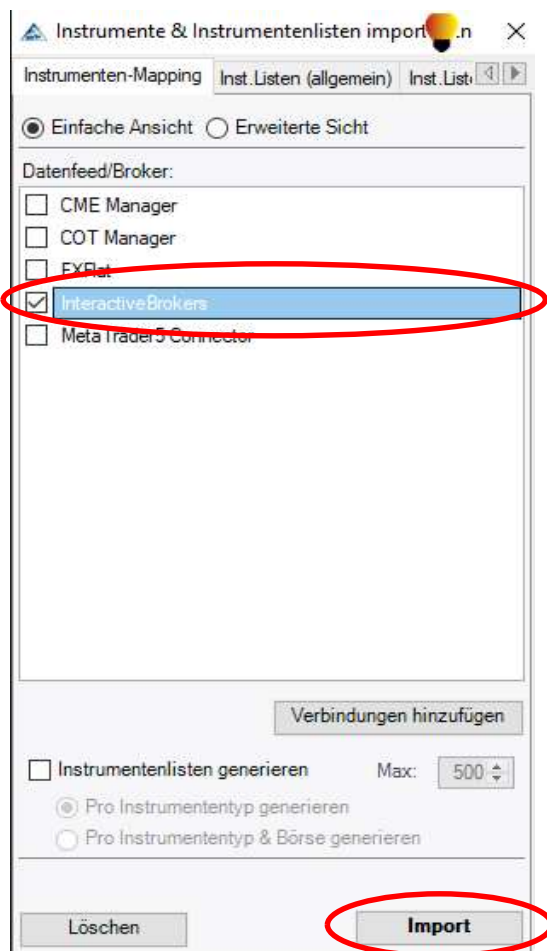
Instrumente & Instrumentenlisten import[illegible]n ✕

Instrumenten-Mapping | Inst.Listen (allgemein) | Inst.List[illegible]

Einfache Ansicht | Erweiterte Sicht

Datenfeed/Broker:

CME Manager
COT Manager
FXFlat
InteractiveBrokers
MetaTrader5 Connector

Verbindungen hinzufügen

Instrumentenlisten generieren | Max: 500

Pro Instrumententyp generieren

Pro Instrumententyp & Börse generieren

Löschen | Import